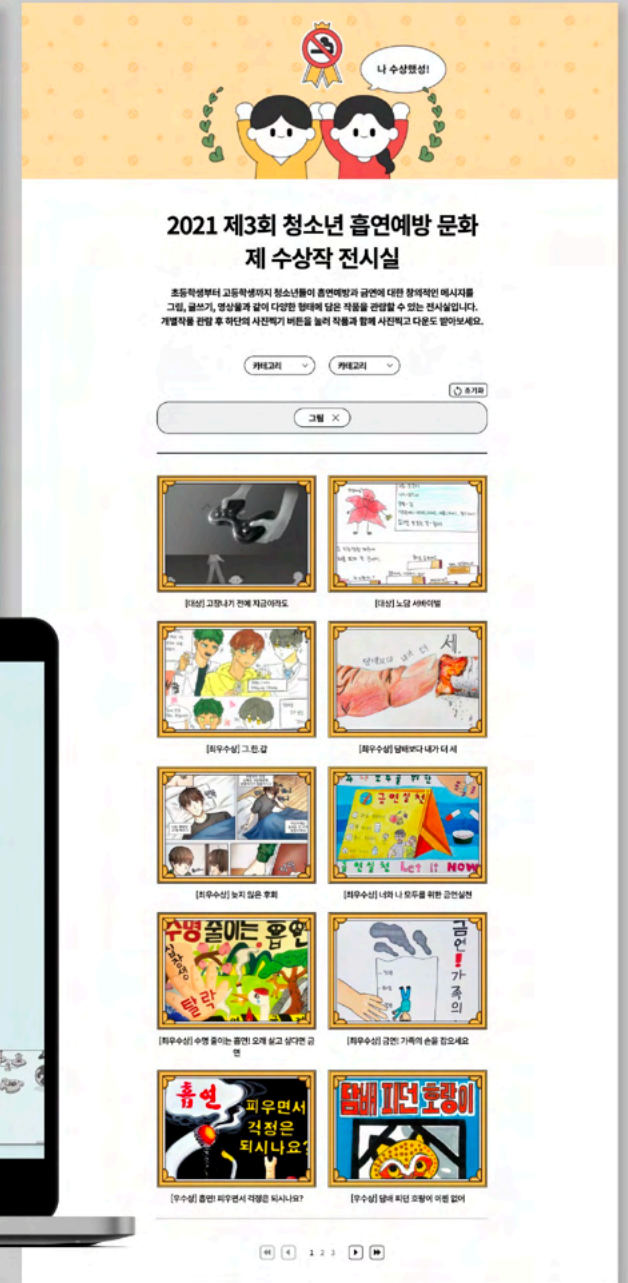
나 수상했성!

2021 제3회 청소년 흡연예방 문화제 수상작 전시실

초등학생부터 고등학생까지 청소년들이 흡연예방과 금연에 대한 창의적인 메시지를 그림, 글쓰기, 영상물과 같이 다양한 형태에 담은 작품을 관람할 수 있는 전시실입니다. 개별작품 관람 후 하단의 사진찍기 버튼을 눌러 작품과 함께 사진찍고 다운도 받아보세요.

카테고리 카테고리

초기화

그림 ×

[대상] 고장내기 전에 지금이라도

[대상] 노담 서바이벌

[최우수상] 그.린.갑

[최우수상] 담배보다 내가 더 세

[최우수상] 놓지 싫은 후회

[최우수상] 너와 나 모두를 위한 금연실천

수명 줄이는 흡연

[최우수상] 수명 줄이는 흡연! 오래 살고 싶다면 금연

금연! 가족의

[최우수상] 금연! 가족의 손을 잡으세요

흡연 피우면서 걱정은 되시나요?

[우수상] 흡연! 피우면서 걱정은 되시나요?

담배 피던 호랑이

[우수상] 담배 피던 호랑이 이젠 없어

1 2 3